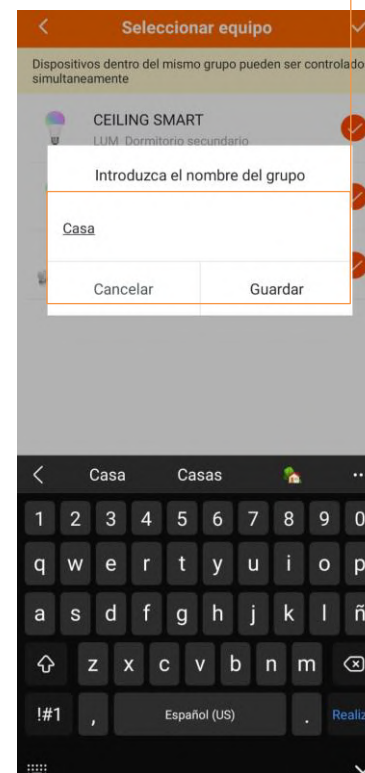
Seleccionar equipo

Dispositivos dentro del mismo grupo pueden ser controlado simultaneamente

CEILING SMART
LUM. Dormitorio secundario

Introduzca el nombre del grupo

Casa

Cancelar
Guardar

Casa
Casas

1 2 3 4 5 6 7 8 9 0
q w e r t y u i o p
a s d f g h j k l ñ
z x c v b n m
!#1
,
Español (US)
.
Realiz